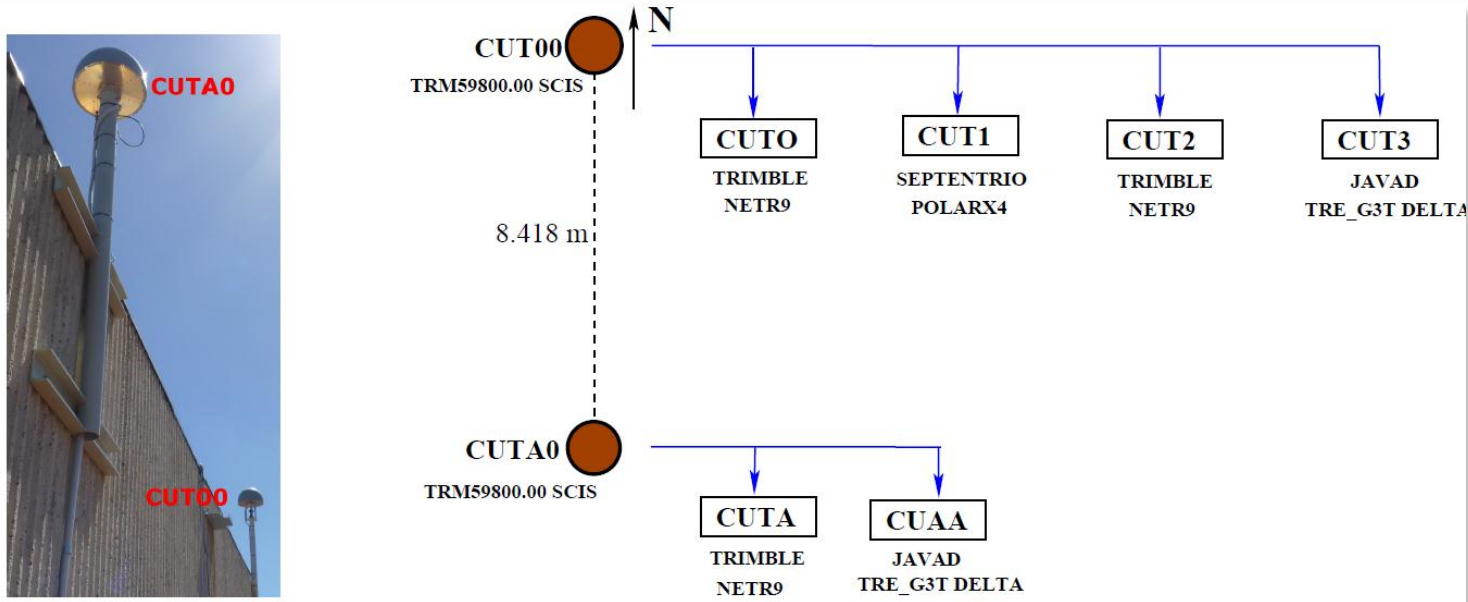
CUTA0

CUT00

CUT00
TRM59800.00 SCIS

N

CUTO
TRIMBLE
NETR9

CUT1
SEPTENTRIO
POLARX4

CUT2
TRIMBLE
NETR9

CUT3
JAVAD
TRE_G3T DELTA

8.418 m

CUTA0
TRM59800.00 SCIS

CUTA
TRIMBLE
NETR9

CUAA
JAVAD
TRE_G3T DELTA